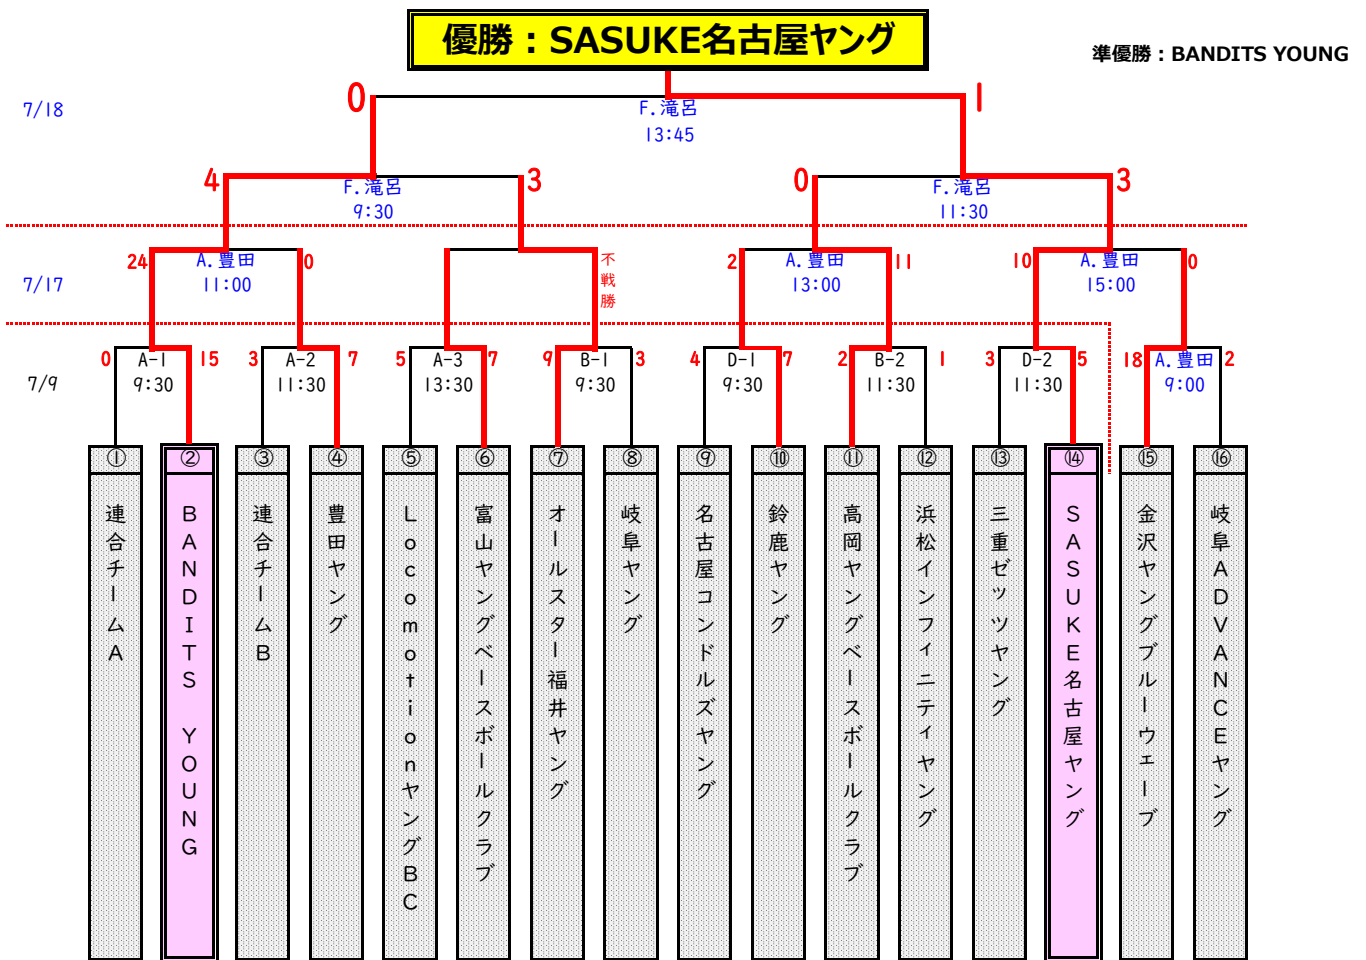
優勝：SASUKE名古屋ヤング

準優勝：BANDITS YOUNG

7/18

0 F.滝呂 13:45 1

4 F.滝呂 9:30 3

0 F.滝呂 11:30 3

7/17

24 A.豊田 11:00 0

不戦勝

2 A.豊田 13:00 11

10 A.豊田 15:00 0

7/9

0 A-1 9:30 15

3 A-2 11:30 7

5 A-3 13:30 7

9 B-1 9:30 3

4 D-1 9:30 7

2 B-2 11:30 1

3 D-2 11:30 5

18 A.豊田 9:00 2

| ① | ② | ③ | ④ | ⑤ | ⑥ | ⑦ | ⑧ | ⑨ | ⑩ | ⑪ | ⑫ | ⑬ | ⑭ | ⑮ | ⑯ |
|---|---|---|---|---|---|---|---|---|---|---|---|---|---|---|---|
| 連合チームA | BANDITS YOUNG | 連合チームB | 豊田ヤング | LocomotionヤングBC | 富山ヤングベースボールクラブ | オールスター福井ヤング | 岐阜ヤング | 名古屋コンドルズヤング | 鈴鹿ヤング | 高岡ヤングベースボールクラブ | 浜松インフィニティヤング | 三重ゼッツヤング | SASUKE名古屋ヤング | 金沢ヤングブルーウェーブ | 岐阜ADVANCEヤング |